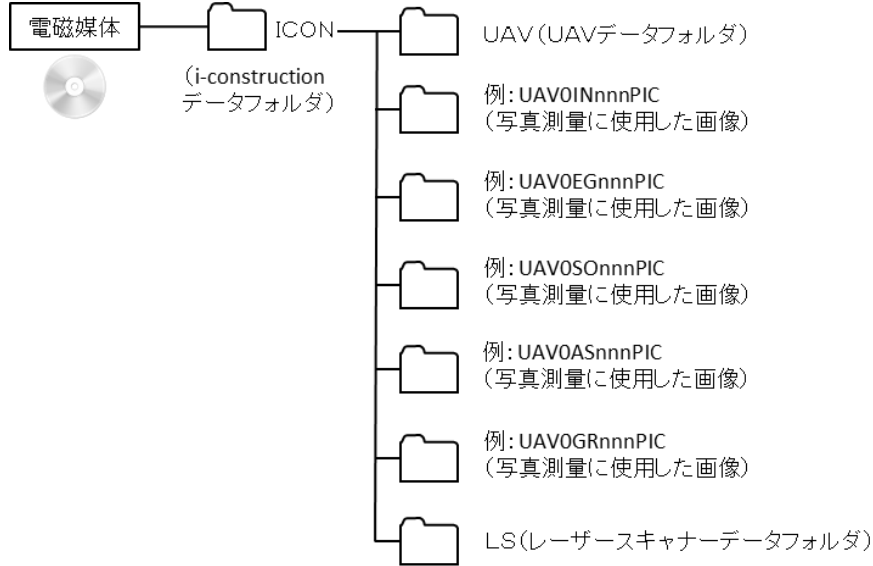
電磁媒体

ICON

（i-construction データフォルダ）

UAV（UAVデータフォルダ）

例：UAV0INnnnPIC
（写真測量に使用した画像）

例：UAV0EGnnnPIC
（写真測量に使用した画像）

例：UAV0SOnnnPIC
（写真測量に使用した画像）

例：UAV0ASnnnPIC
（写真測量に使用した画像）

例：UAV0GRnnnPIC
（写真測量に使用した画像）

LS（レーザースキャナーデータフォルダ）